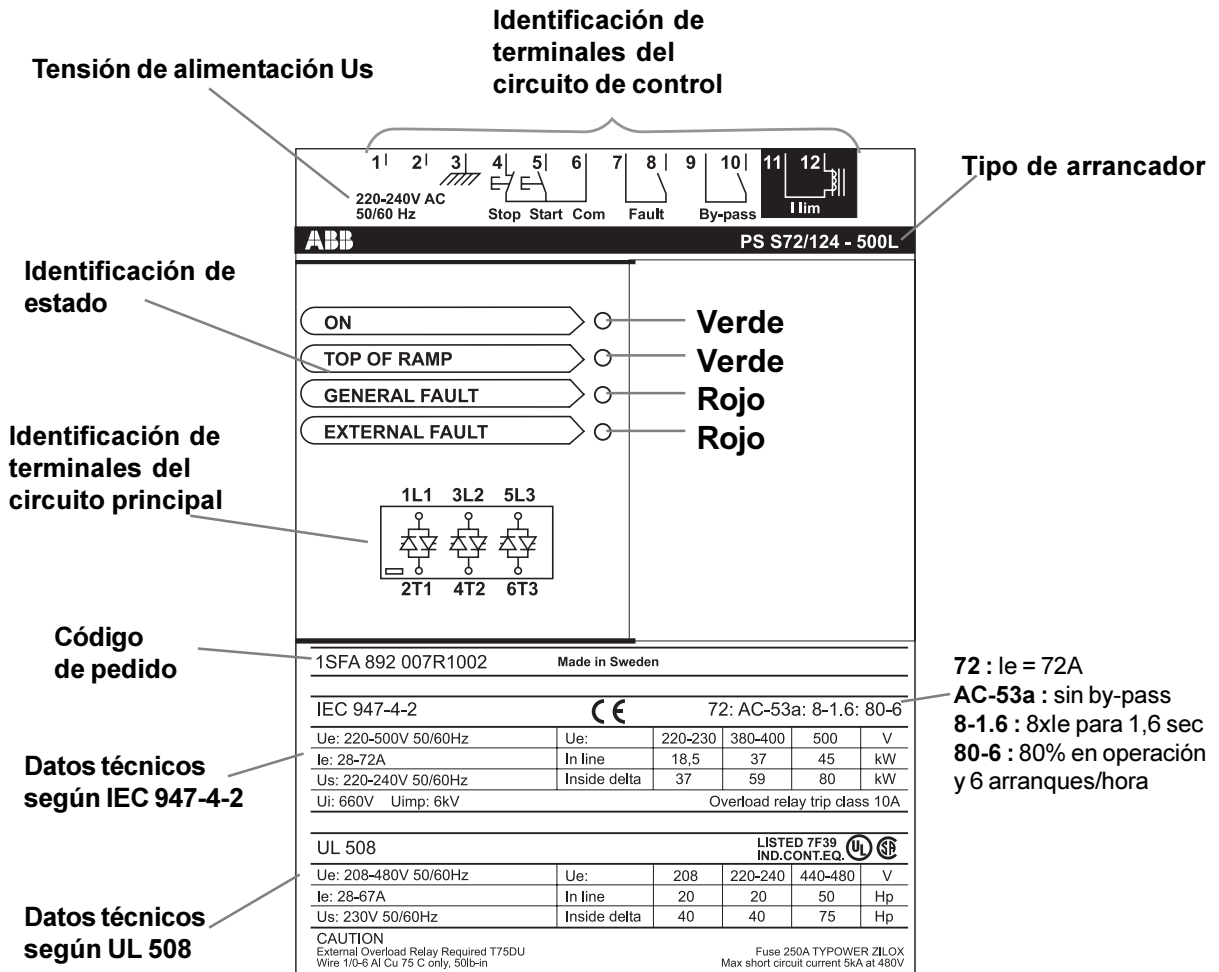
Identificación de terminales del circuito de control

Tensión de alimentación Us

1 2 3 4 5 6 7 8 9 10 11 12

220-240V AC
50/60 Hz

Stop Start Com Fault By-pass I lim

Tipo de arrancador

ABB PS S72/124 - 500L

Identificación de estado

ON Verde
TOP OF RAMP Verde
GENERAL FAULT Rojo
EXTERNAL FAULT Rojo

Identificación de terminales del circuito principal

1L1 3L2 5L3
2T1 4T2 6T3

Código de pedido

1SFA 892 007R1002 Made in Sweden

IEC 947-4-2 CE 72: AC-53a: 8-1.6: 80-6

| Ue: 220-500V 50/60Hz | Ue: | 220-230 | 380-400 | 500 | V |
|---|---|---|---|---|---|
| Ie: 28-72A | In line | 18,5 | 37 | 45 | kW |
| Us: 220-240V 50/60Hz | Inside delta | 37 | 59 | 80 | kW |

Ui: 660V Uimp: 6kV Overload relay trip class 10A

72 : Ie = 72A
AC-53a : sin by-pass
8-1.6 : 8xIe para 1,6 sec
80-6 : 80% en operación y 6 arranques/hora

Datos técnicos según IEC 947-4-2

UL 508 LISTED 7F39 IND.CONT.EQ.

| Ue: 208-480V 50/60Hz | Ue: | 208 | 220-240 | 440-480 | V |
|---|---|---|---|---|---|
| Ie: 28-67A | In line | 20 | 20 | 50 | Hp |
| Us: 230V 50/60Hz | Inside delta | 40 | 40 | 75 | Hp |

Datos técnicos según UL 508

CAUTION
External Overload Relay Required T75DU
Wire 1/0-6 Al Cu 75 C only, 50lb-in
Fuse 250A TYPOWER ZILOX
Max short circuit current 5kA at 480V